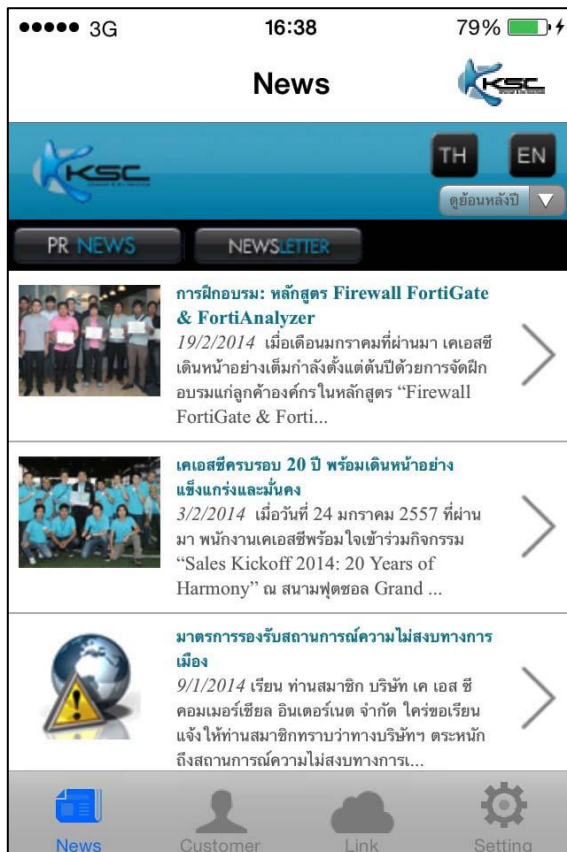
●●●●● 3G 16:38 79%

News

KSC

KSC

TH EN

ดูย้อนหลังปี

PR NEWS NEWSLETTER

การฝึกอบรม: หลักสูตร Firewall FortiGate & FortiAnalyzer
19/2/2014 เมื่อเดือนมกราคมที่ผ่านมา เคเอสซีเดินหน้าอย่างเต็มกำลังตั้งแต่ต้นปีด้วยการจัดฝึกอบรมแก่ลูกค้าองค์กรในหลักสูตร "Firewall FortiGate & Forti...

เคเอสซีครบรอบ 20 ปี พร้อมเดินหน้าอย่างแข็งแกร่งและมั่นคง
3/2/2014 เมื่อวันที่ 24 มกราคม 2557 ที่ผ่านมา พนักงานเคเอสซีพร้อมใจเข้าร่วมกิจกรรม "Sales Kickoff 2014: 20 Years of Harmony" ณ สนามฟุตซอล Grand ...

มาตรการรองรับสถานการณ์ความไม่สงบทางการเมือง
9/1/2014 เรียน ท่านสมาชิก บริษัท เค เอส ซี คอมเมอร์เชียล อินเตอร์เนต จำกัด ใคร่ขอเรียนแจ้งให้ท่านสมาชิกทราบว่าทางบริษัทฯ ตระหนักถึงสถานการณ์ความไม่สงบทางการเ...

News Customer Link Setting